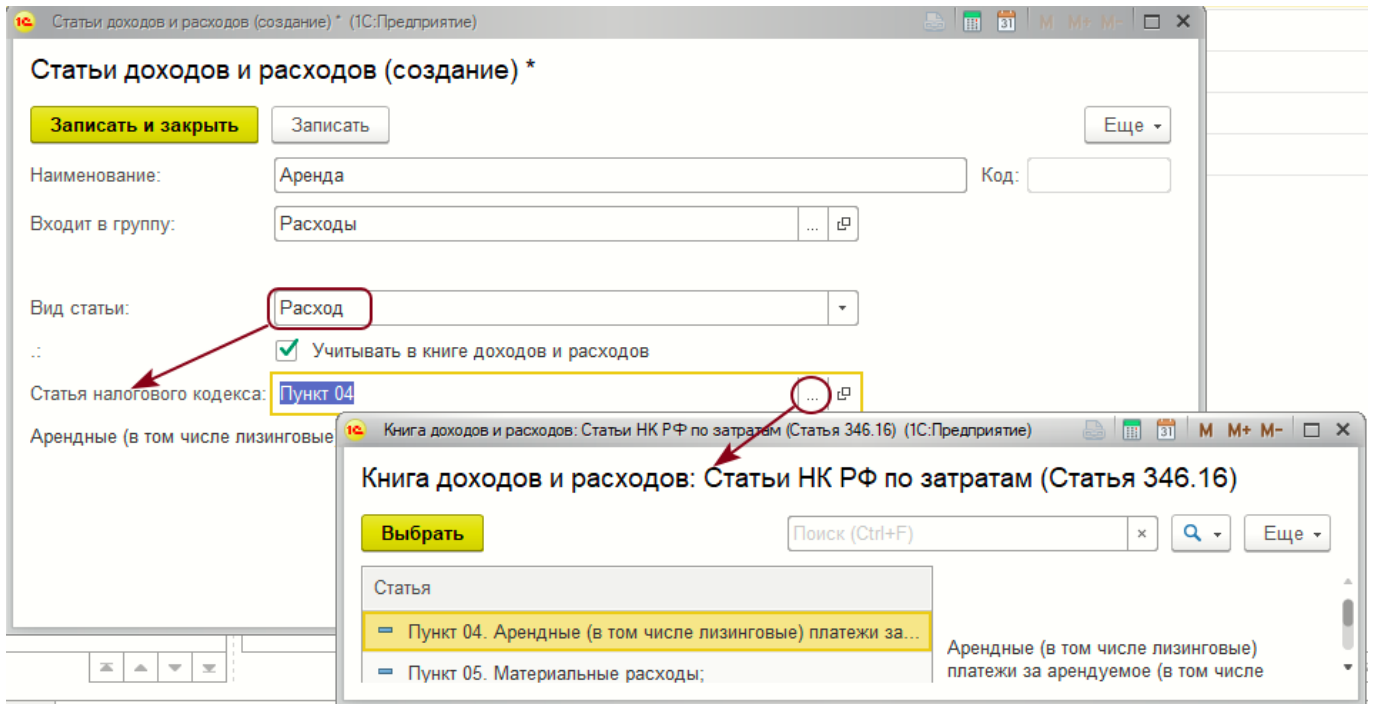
Статьи доходов и расходов (создание) * (1С:Предприятие)

M M+ M-

Статьи доходов и расходов (создание) *

Записать и закрыть

Записать

Еще

Наименование:

Аренда

Код:

Входит в группу:

Расходы

Вид статьи:

Расход

Учитывать в книге доходов и расходов

Статья налогового кодекса:

Пункт 04

Арендные (в том числе лизинговые

Книга доходов и расходов: Статьи НК РФ по затратам (Статья 346.16) (1С:Предприятие)

M M+ M-

Книга доходов и расходов: Статьи НК РФ по затратам (Статья 346.16)

Выбрать

Поиск (Ctrl+F)

Еще

| Статья |
|---|
| Пункт 04. Арендные (в том числе лизинговые) платежи за... |
| Пункт 05. Материальные расходы; |

Арендные (в том числе лизинговые) платежи за арендуемое (в том числе